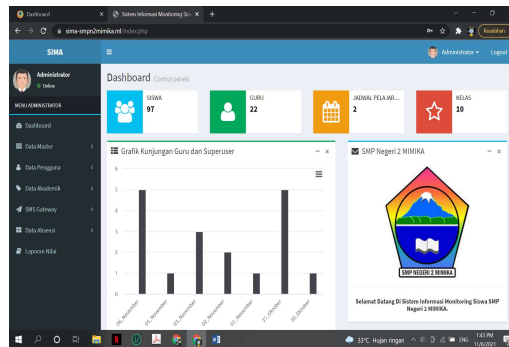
Dashboard
Sistem Informasi Monitoring Sisw
sima-smpn2mimika.ml/index.php
Kesalahan
SIMA
Administrator
Logout
Administrator
Online
MENU ADMINISTRATOR
Dashboard
Data Master
Data Pengguna
Data Akademik
SMS Gateway
Data Absensi
Laporan Nilai
Dashboard Control panels
SISWA
97
GURU
22
JADWAL PELAJAR...
2
KELAS
10
Grafik Kunjungan Guru dan Superuser
6
5
4
3
2
1
0
06. November
07. November
05. November
02. November
01. November
31. Oktober
30. Oktober
SMP Negeri 2 MIMIKA
SMP NEGERI 2 MIMIKA
Selamat Datang Di Sistem Informasi Monitoring Siswa SMP Negeri 2 MIMIKA.
33°C Hujan ringan
ENG
1:43 PM
11/6/2021